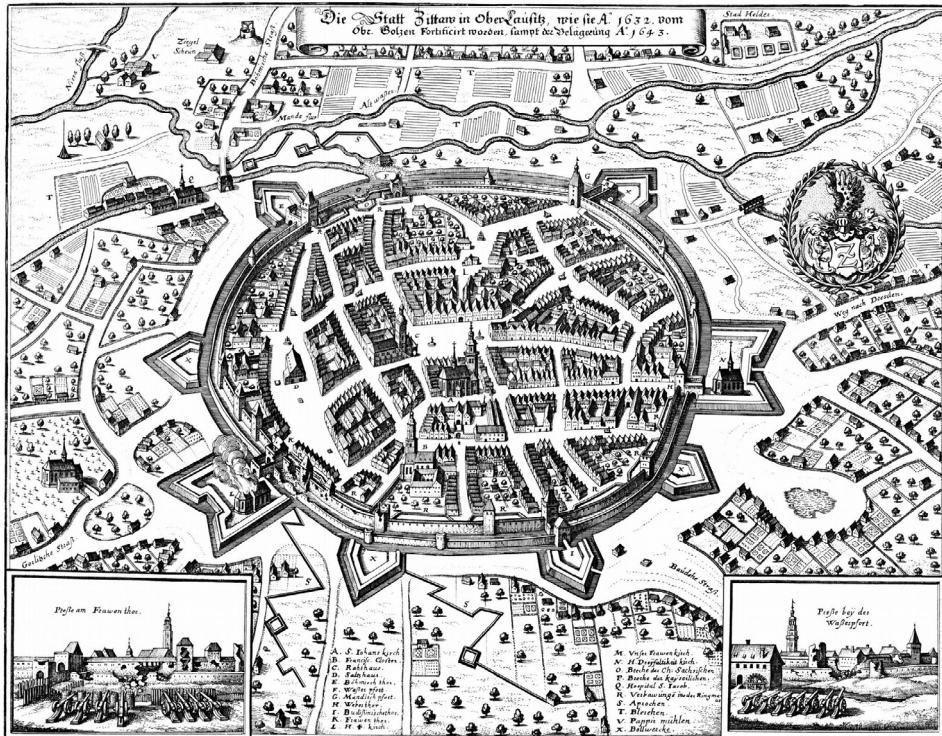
Die Statt Zittaw in Ober Lausitz, wie sie A°. 1632. vom Obr. Bolzen Fortificirt worden, sampt der Belägerung A°. 1643.

Stad Heldes

Ziegel Scheun

Neisse fluß

Böhmische Straß

Mande fluß

Als wasser

Weg nach Dresden

Gorlitzische Straß

Budißiner Straß

Presse am Frawen thor.

Presse bey der Wasserport.

A. S. Johans kirch
B. Francis. Closter.
C. Rahthaus.
D. Saltzhaus
E. Böhmisch thor.
F. Wasser pfort
G. Mandisch pfort.
H. Weberthor
I. Budißinisch thor.
K. Frawen thor.
L. H. ✝ kirch.

M. Unser Frawen kirch
N. H. Dreyfaltikeit kirch.
O. Bresche der Ch. Sachsischen.
P. Bresche der Kayserlichen.
Q. Hospital S. Jacob.
R. Verhawunge in der Ringme
S. Approchen
T. Bleichen
V. Pappir mühlen
X. Bollwercke.